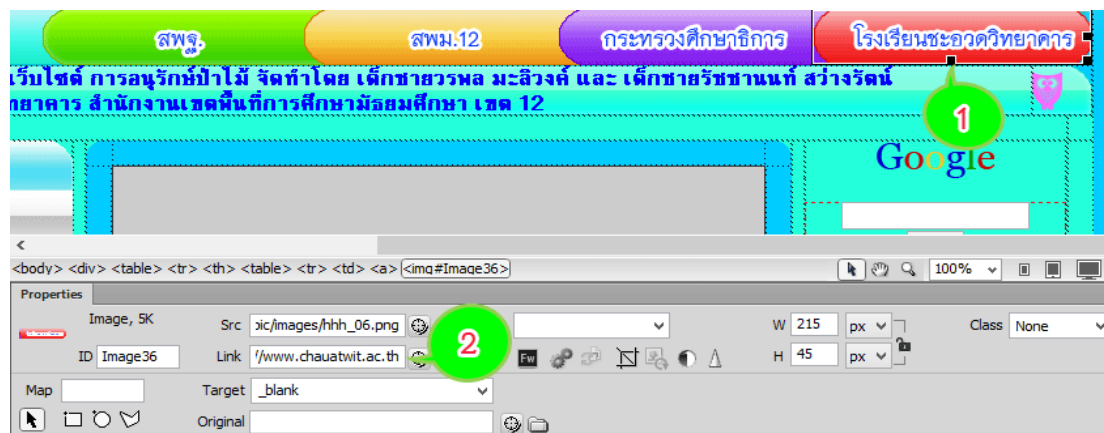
สพฐ. สพม.12 กระทรวงศึกษาธิการ โรงเรียนชะอวดวิทยาคาร

เว็บไซต์ การอนุรักษ์ป่าไม้ จัดทำโดย เด็กชายวรพล มะลิวงค์ และ เด็กชายรัชชานนท์ สว่างรัตน์

ทยาคาร สำนักงานเขตพื้นที่การศึกษามัธยมศึกษา เขต 12

1

Google

<

<body> <div> <table> <tr> <th> <table> <tr> <td> <a> <img#Image36>

100%

Properties

Image, 5K

ID Image36

Src pic/images/hhh_06.png

Link '/www.chauatwit.ac.th

2

W 215 px

H 45 px

Class None

Map

Target _blank

Original